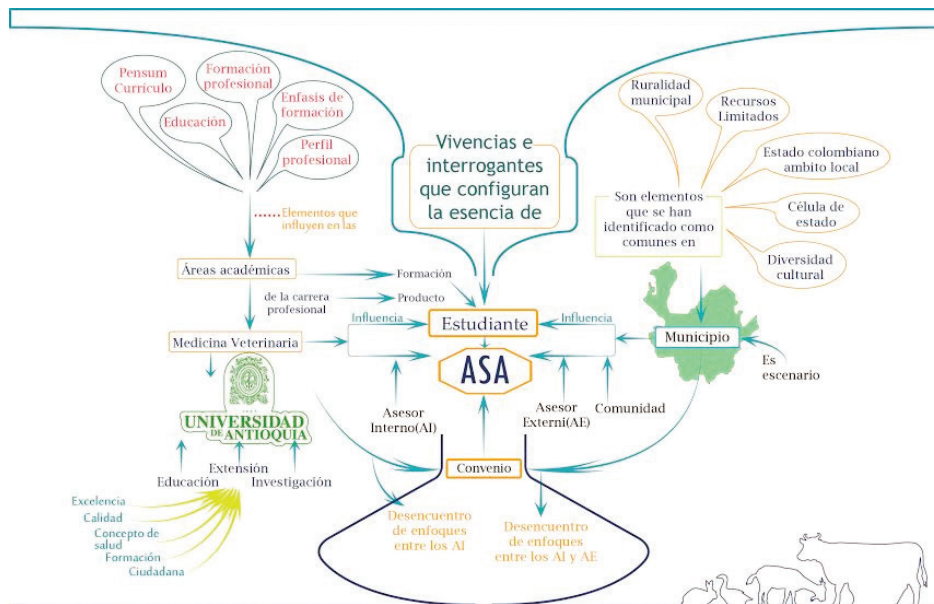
Pensum Currículo

Formación profesional

Educación

Enfasis de formación

Perfil profesional

Vivencias e interrogantes que configuran la esencia de

Ruralidad municipal

Recursos Limitados

Estado colombiano ambito local

Son elementos que se han identificado como comunes en

Célula de estado

Diversidad cultural

Elementos que influyen en las

Áreas académicas

Formación

de la carrera profesional

Producto

Influencia

Estudiante

Influencia

Medicina Veterinaria

Municipio

ASA

Es escenario

UNIVERSIDAD DE ANTIOQUIA

Asesor Interno(AI)

Asesor Externi(AE)

Comunidad

Extensión

Educación

Investigación

Convenio

Excelencia

Calidad

Concepto de salud

Formación Ciudadana

Desencuentro de enfoques entre los AI

Desencuentro de enfoques entre los AI y AE